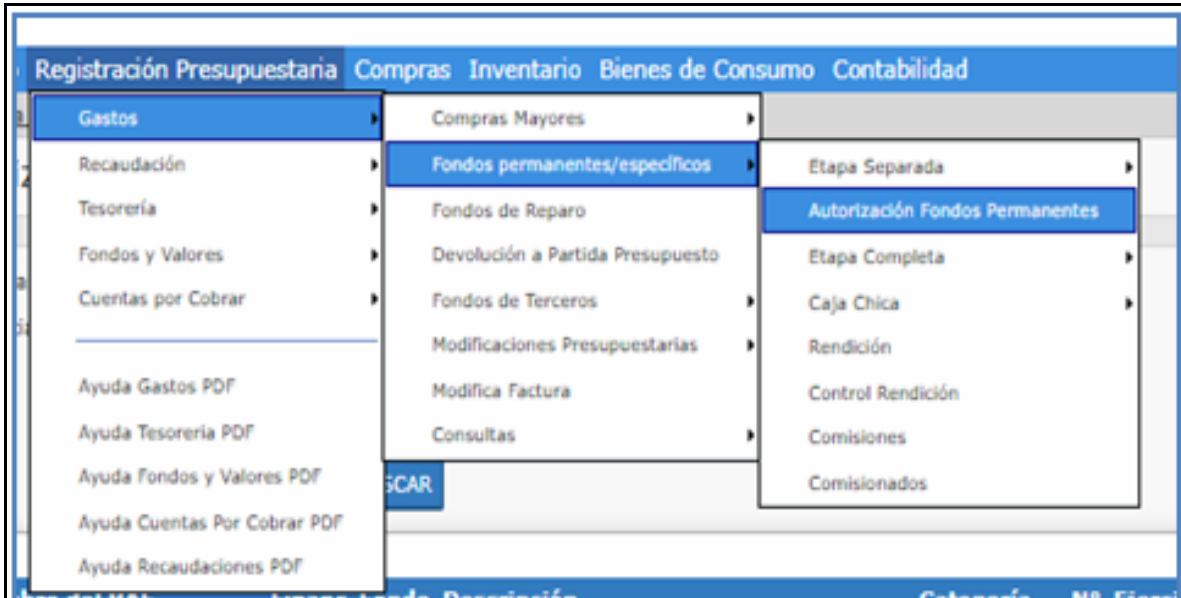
Registración Presupuestaria Compras Inventario Bienes de Consumo Contabilidad

Gastos
Recaudación
Tesorería
Fondos y Valores
Cuentas por Cobrar

Ayuda Gastos PDF
Ayuda Tesoreria PDF
Ayuda Fondos y Valores PDF
Ayuda Cuentas Por Cobrar PDF
Ayuda Recaudaciones PDF

Compras Mayores
Fondos permanentes/específicos
Fondos de Reparo
Devolución a Partida Presupuesto
Fondos de Terceros
Modificaciones Presupuestarias
Modifica Factura
Consultas

Etapa Separada
Autorización Fondos Permanentes
Etapa Completa
Caja Chica
Rendición
Control Rendición
Comisiones
Comisionados

SCAR

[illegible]